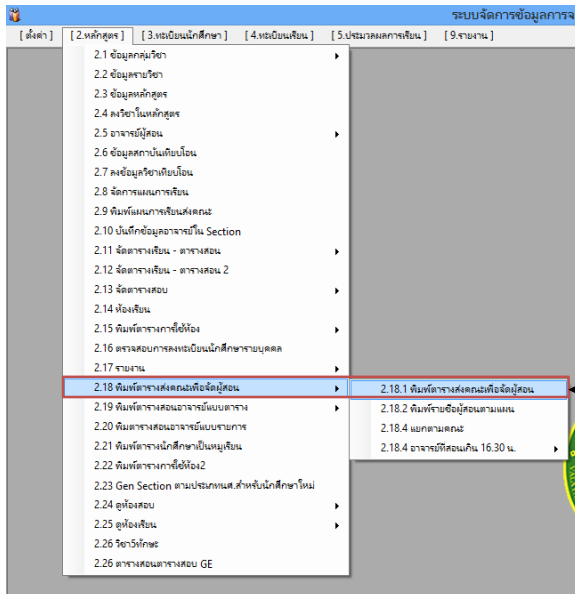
ระบบจัดการข้อมูลการจ

[ ตั้งค่า ] [ 2.หลักสูตร ] [ 3.ทะเบียนนักศึกษา ] [ 4.ทะเบียนเรียน ] [ 5.ประมวลผลการเรียน ] [ 9.รายงาน ]

2.1 ข้อมูลกลุ่มวิชา
2.2 ข้อมูลรายวิชา
2.3 ข้อมูลหลักสูตร
2.4 ลงวิชาในหลักสูตร
2.5 อาจารย์ผู้สอน
2.6 ข้อมูลสถาบันเทียบโอน
2.7 ลงข้อมูลวิชาเทียบโอน
2.8 จัดการแผนการเรียน
2.9 พิมพ์แผนการเรียนส่งคณะ
2.10 บันทึกข้อมูลอาจารย์ใน Section
2.11 จัดตารางเรียน - ตารางสอน
2.12 จัดตารางเรียน - ตารางสอน 2
2.13 จัดตารางสอบ
2.14 ห้องเรียน
2.15 พิมพ์ตารางการใช้ห้อง
2.16 ตรวจสอบการลงทะเบียนนักศึกษารายบุคคล
2.17 รายงาน
2.18 พิมพ์ตารางส่งคณะเพื่อจัดผู้สอน
2.19 พิมพ์ตารางสอนอาจารย์แบบตาราง
2.20 พิมพ์ตารางสอนอาจารย์แบบรายการ
2.21 พิมพ์ตารางนักศึกษาเป็นหมู่เรียน
2.22 พิมพ์ตารางการใช้ห้อง2
2.23 Gen Section ตามประมาณการ.สำหรับนักศึกษาใหม่
2.24 ดูห้องสอบ
2.25 ดูห้องเรียน
2.26 วิชาวิทักษะ
2.26 ตารางสอนตารางสอบ GE

2.18.1 พิมพ์ตารางส่งคณะเพื่อจัดผู้สอน
2.18.2 พิมพ์รายชื่อผู้สอนตามแผน
2.18.4 แยกตามคณะ
2.18.4 อาจารย์ที่สอนเกิน 16.30 น.